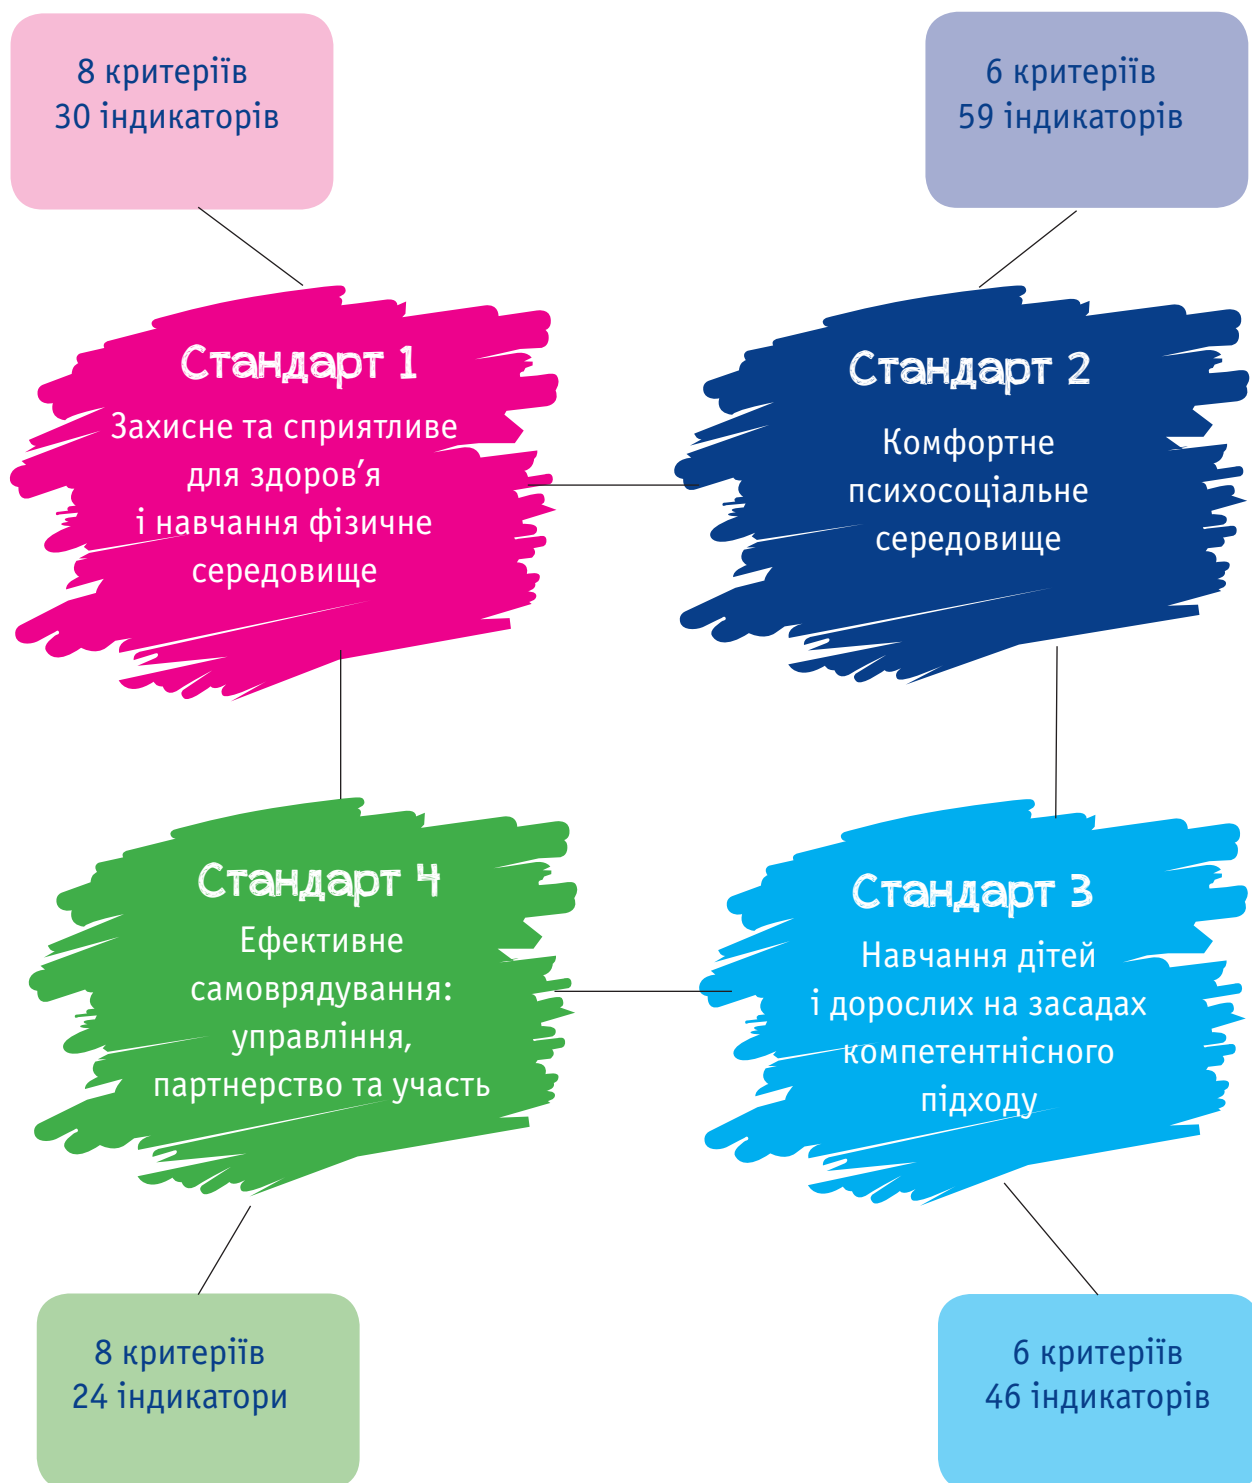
8 критеріїв
30 індикаторів

6 критеріїв
59 індикаторів

Стандарт 1
Захисне та сприятливе для здоров’я і навчання фізичне середовище

Стандарт 2
Комфортне психосоціальне середовище

Стандарт 4
Ефективне самоврядування: управління, партнерство та участь

Стандарт 3
Навчання дітей і дорослих на засадах компетентнісного підходу

8 критеріїв
24 індикатори

6 критеріїв
46 індикаторів